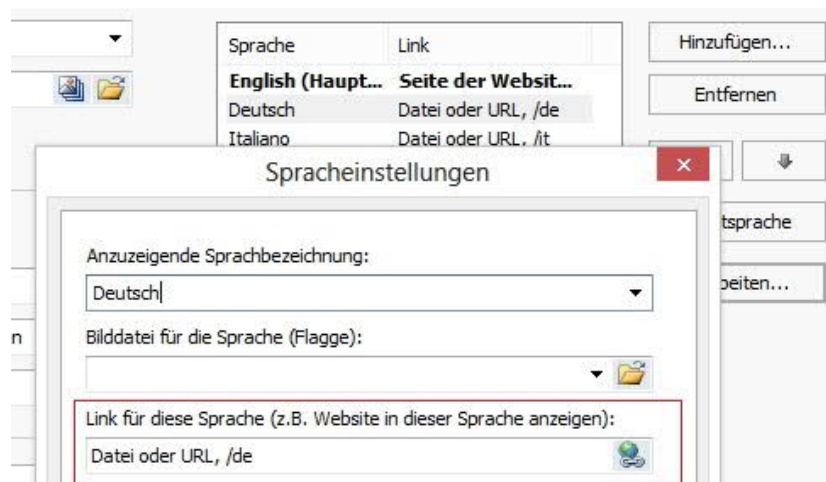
| Sprache | Link |
|---|---|
| English (Haupt... | Seite der Websit... |
| Deutsch | Datei oder URL, /de |
| Italiano | Datei oder URL, /it |

Hinzufügen...

Entfernen

tsprache

beiten...

n

Spracheinstellungen

Anzuzeigende Sprachbezeichnung:

Deutsch

Bilddatei für die Sprache (Flagge):

Link für diese Sprache (z.B. Website in dieser Sprache anzeigen):

Datei oder URL, /de